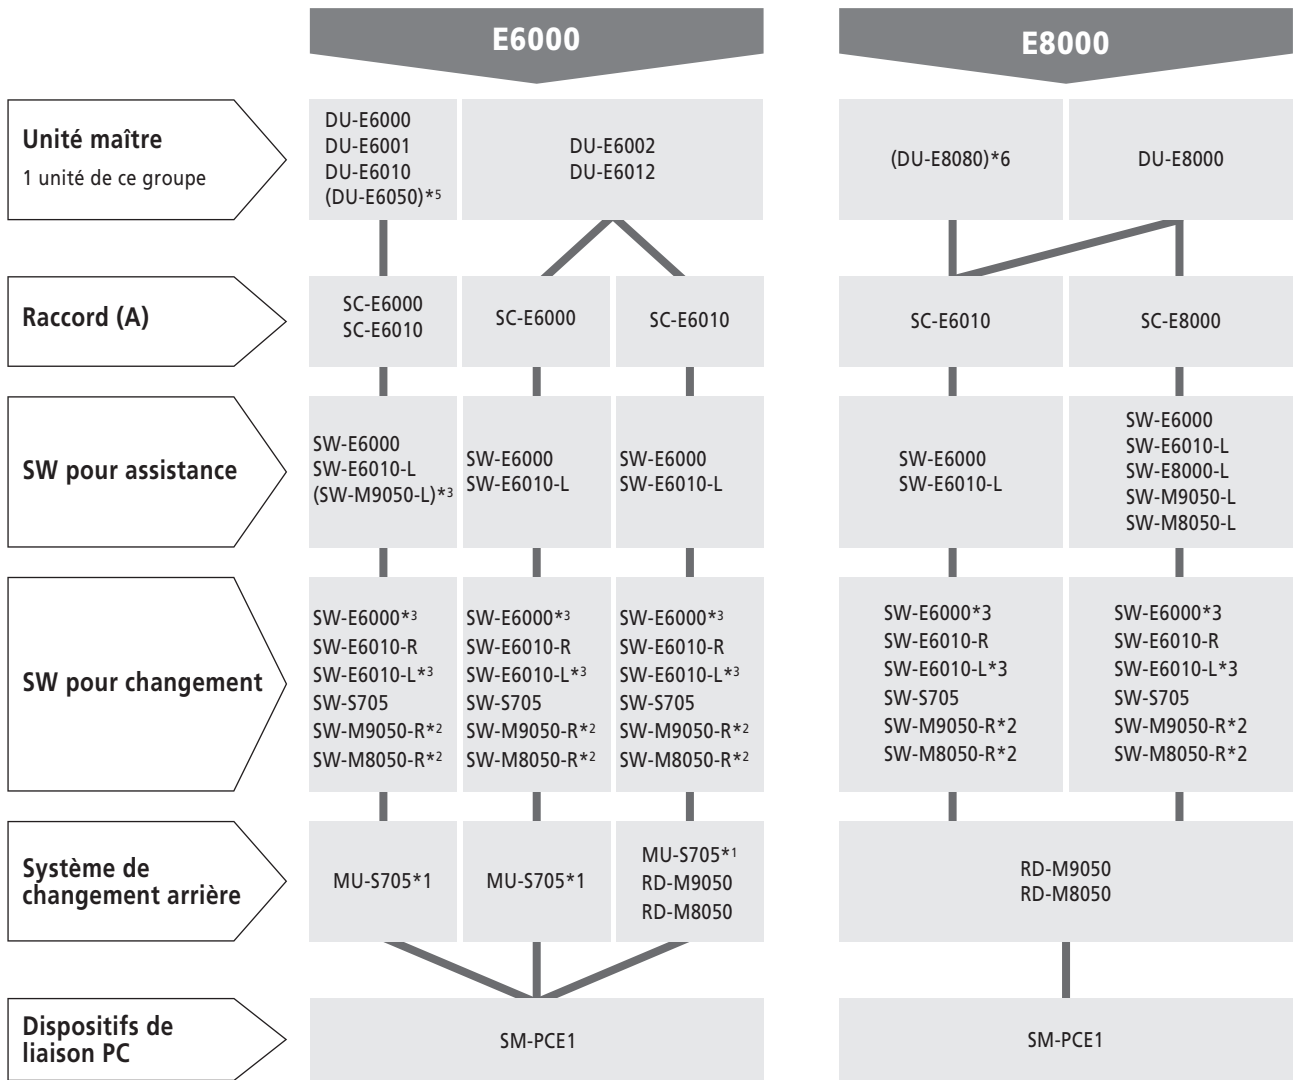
E6000

E8000

Unité maître
1 unité de ce groupe

DU-E6000
DU-E6001
DU-E6010
(DU-E6050)*5

DU-E6002
DU-E6012

(DU-E8080)*6

DU-E8000

Raccord (A)

SC-E6000
SC-E6010

SC-E6000

SC-E6010

SC-E6010

SC-E8000

SW pour assistance

SW-E6000
SW-E6010-L
(SW-M9050-L)*3

SW-E6000
SW-E6010-L

SW-E6000
SW-E6010-L

SW-E6000
SW-E6010-L

SW-E6000
SW-E6010-L
SW-E8000-L
SW-M9050-L
SW-M8050-L

SW pour changement

SW-E6000*3
SW-E6010-R
SW-E6010-L*3
SW-S705
SW-M9050-R*2
SW-M8050-R*2

SW-E6000*3
SW-E6010-R
SW-E6010-L*3
SW-S705
SW-M9050-R*2
SW-M8050-R*2

SW-E6000*3
SW-E6010-R
SW-E6010-L*3
SW-S705
SW-M9050-R*2
SW-M8050-R*2

SW-E6000*3
SW-E6010-R
SW-E6010-L*3
SW-S705
SW-M9050-R*2
SW-M8050-R*2

SW-E6000*3
SW-E6010-R
SW-E6010-L*3
SW-S705
SW-M9050-R*2
SW-M8050-R*2

Système de changement arrière

MU-S705*1

MU-S705*1

MU-S705*1
RD-M9050
RD-M8050

RD-M9050
RD-M8050

Dispositifs de liaison PC

SM-PCE1

SM-PCE1